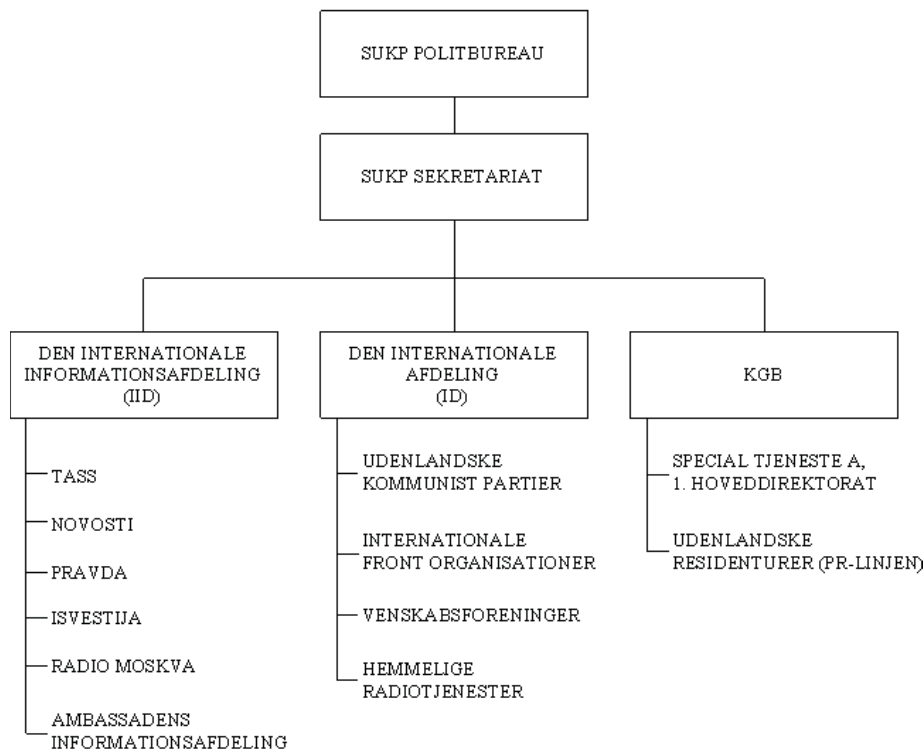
SUKP POLITBUREAU

SUKP SEKRETARIAT

DEN INTERNATIONALE INFORMATIONSAFDELING (IID)

TASS

NOVOSTI

PRAVDA

ISVESTIJA

RADIO MOSKVA

AMBASSADENS INFORMATIONSAFDELING

DEN INTERNATIONALE AFDELING (ID)

UDENLANDSKE KOMMUNIST PARTIER

INTERNATIONALE FRONT ORGANISATIONER

VENSKABSFORENINGER

HEMMELIGE RADIOTJENESTER

KGB

SPECIAL TJENESTE A, 1. HOVEDDIREKTORAT

UDENLANDSKE RESIDENTURER (PR-LINJEN)